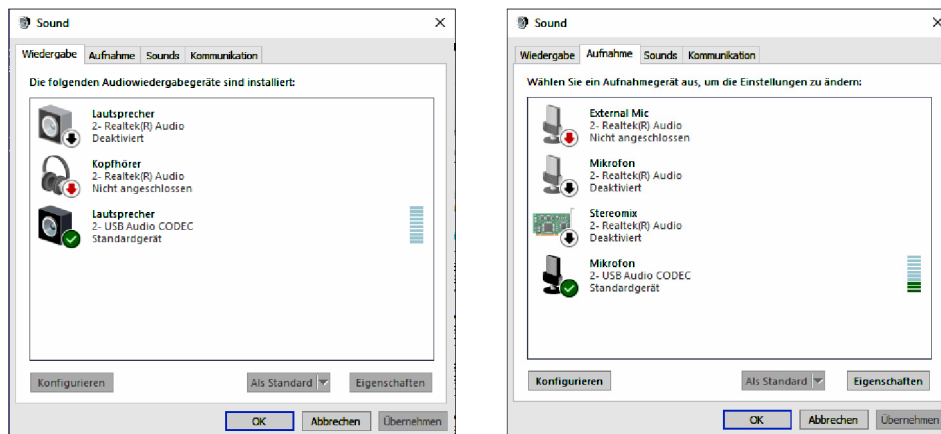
Sound

Wiedergabe | Aufnahme | Sounds | Kommunikation

Die folgenden Audiowiedergabegeräte sind installiert:

Lautsprecher
2- Realtek(R) Audio
Deaktiviert

Kopfhörer
2- Realtek(R) Audio
Nicht angeschlossen

Lautsprecher
2- USB Audio CODEC
Standardgerät

Konfigurieren | Als Standard | Eigenschaften

OK | Abbrechen | Übernehmen

Sound

Wiedergabe | Aufnahme | Sounds | Kommunikation

Wählen Sie ein Aufnahmegerät aus, um die Einstellungen zu ändern:

External Mic
2- Realtek(R) Audio
Nicht angeschlossen

Mikrofon
2- Realtek(R) Audio
Deaktiviert

Stereomix
2- Realtek(R) Audio
Deaktiviert

Mikrofon
2- USB Audio CODEC
Standardgerät

Konfigurieren | Als Standard | Eigenschaften

OK | Abbrechen | Übernehmen